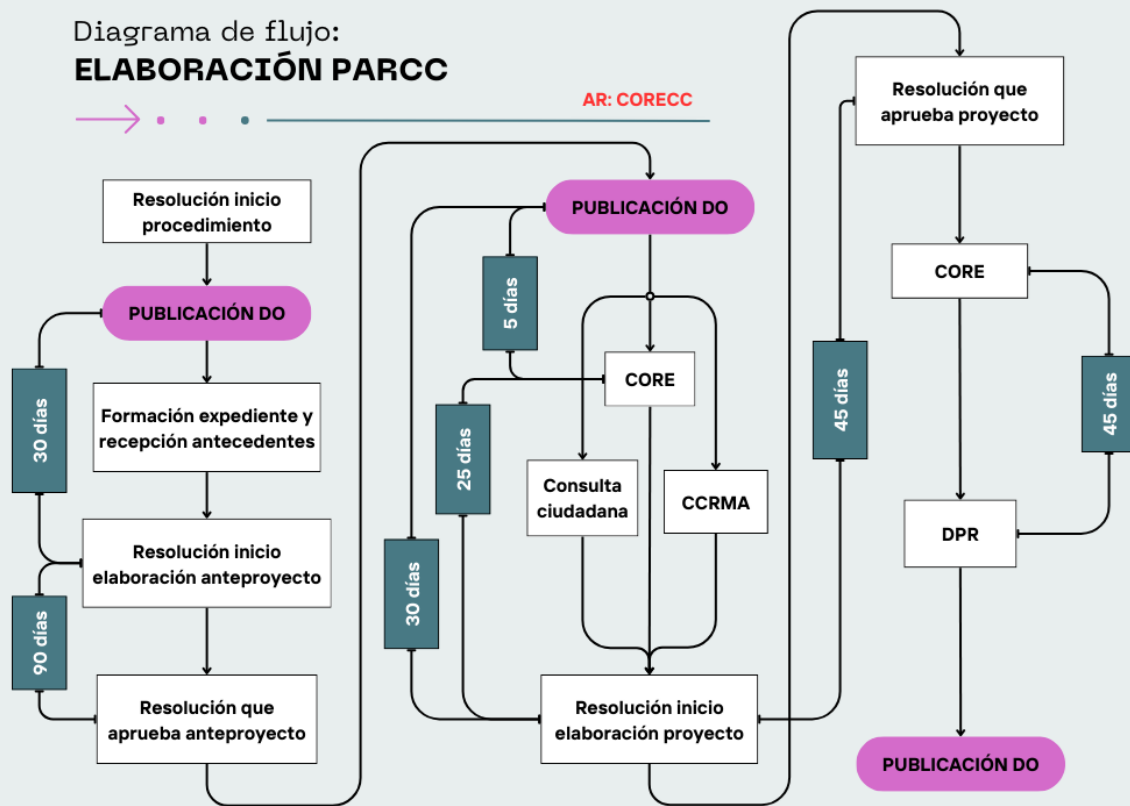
Diagrama de flujo:
ELABORACIÓN PARCC

AR: CORECC

Resolución inicio procedimiento

PUBLICACIÓN DO

30 días

Formación expediente y recepción antecedentes

Resolución inicio elaboración anteproyecto

90 días

Resolución que aprueba anteproyecto

PUBLICACIÓN DO

5 días

CORE

25 días

30 días

Consulta ciudadana

CCRMA

Resolución inicio elaboración proyecto

45 días

Resolución que aprueba proyecto

CORE

45 días

DPR

PUBLICACIÓN DO